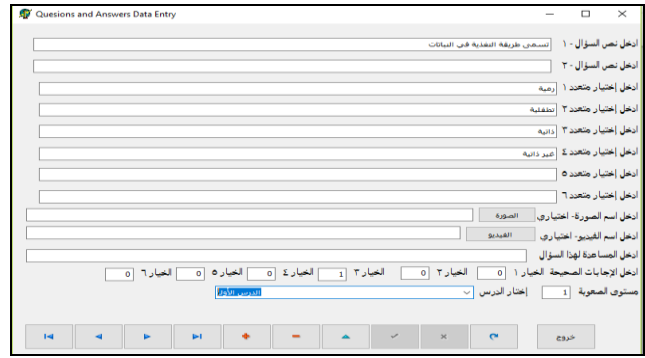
Quesions and Answers Data Entry

ادخل نص السؤال - ١ تسمى طريقة التغذية في البيانات

ادخل نص السؤال - ٢

ادخل إختيار متعدد ١ رمية

ادخل إختيار متعدد ٢ تطفلية

ادخل إختيار متعدد ٣ ذاتية

ادخل إختيار متعدد ٤ غير ذاتية

ادخل إختيار متعدد ٥

ادخل إختيار متعدد ٦

ادخل اسم الصورة- اختياري الصورة

ادخل اسم الفيديو- اختياري الفيديو

ادخل المساعدة لهذا السؤال

ادخل الإجابات الصحيحة الخيار ١ 0 الخيار ٢ 0 الخيار ٣ 1 الخيار ٤ 0 الخيار ٥ 0 الخيار ٦ 0

مستوى الصعوبة 1 إختار الدرس الدرس الأول

خروج